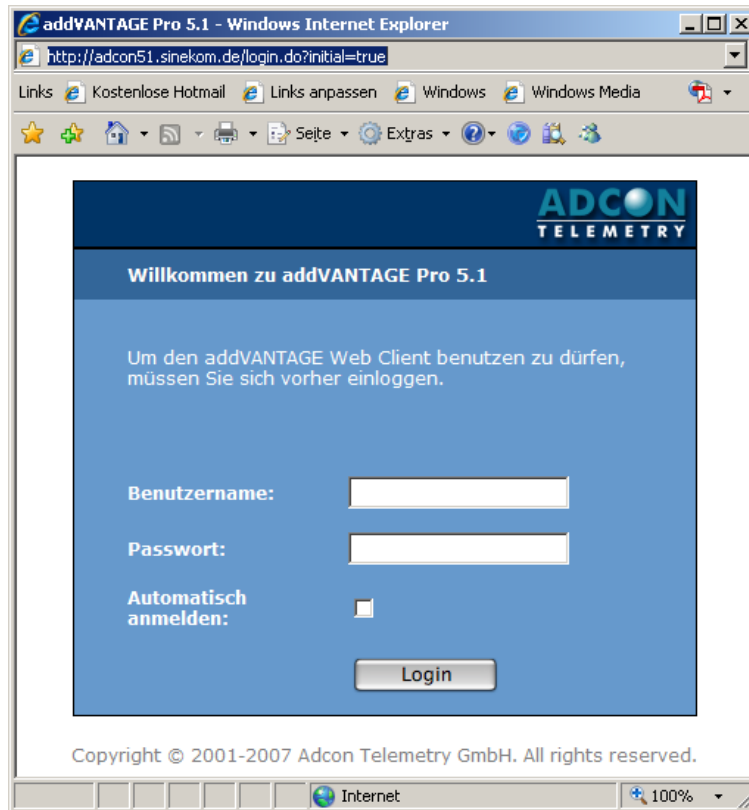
addVANTAGE Pro 5.1 - Windows Internet Explorer

http://adcon51.sinekom.de/login.do?initial=true

Links Kostenlose Hotmail Links anpassen Windows Windows Media

Seite Extras

ADCON TELEMETRY

Willkommen zu addVANTAGE Pro 5.1

Um den addVANTAGE Web Client benutzen zu dürfen, müssen Sie sich vorher einloggen.

Benutzername:

Passwort:

Automatisch anmelden:

Login

Copyright © 2001-2007 Adcon Telemetry GmbH. All rights reserved.

Internet 100%